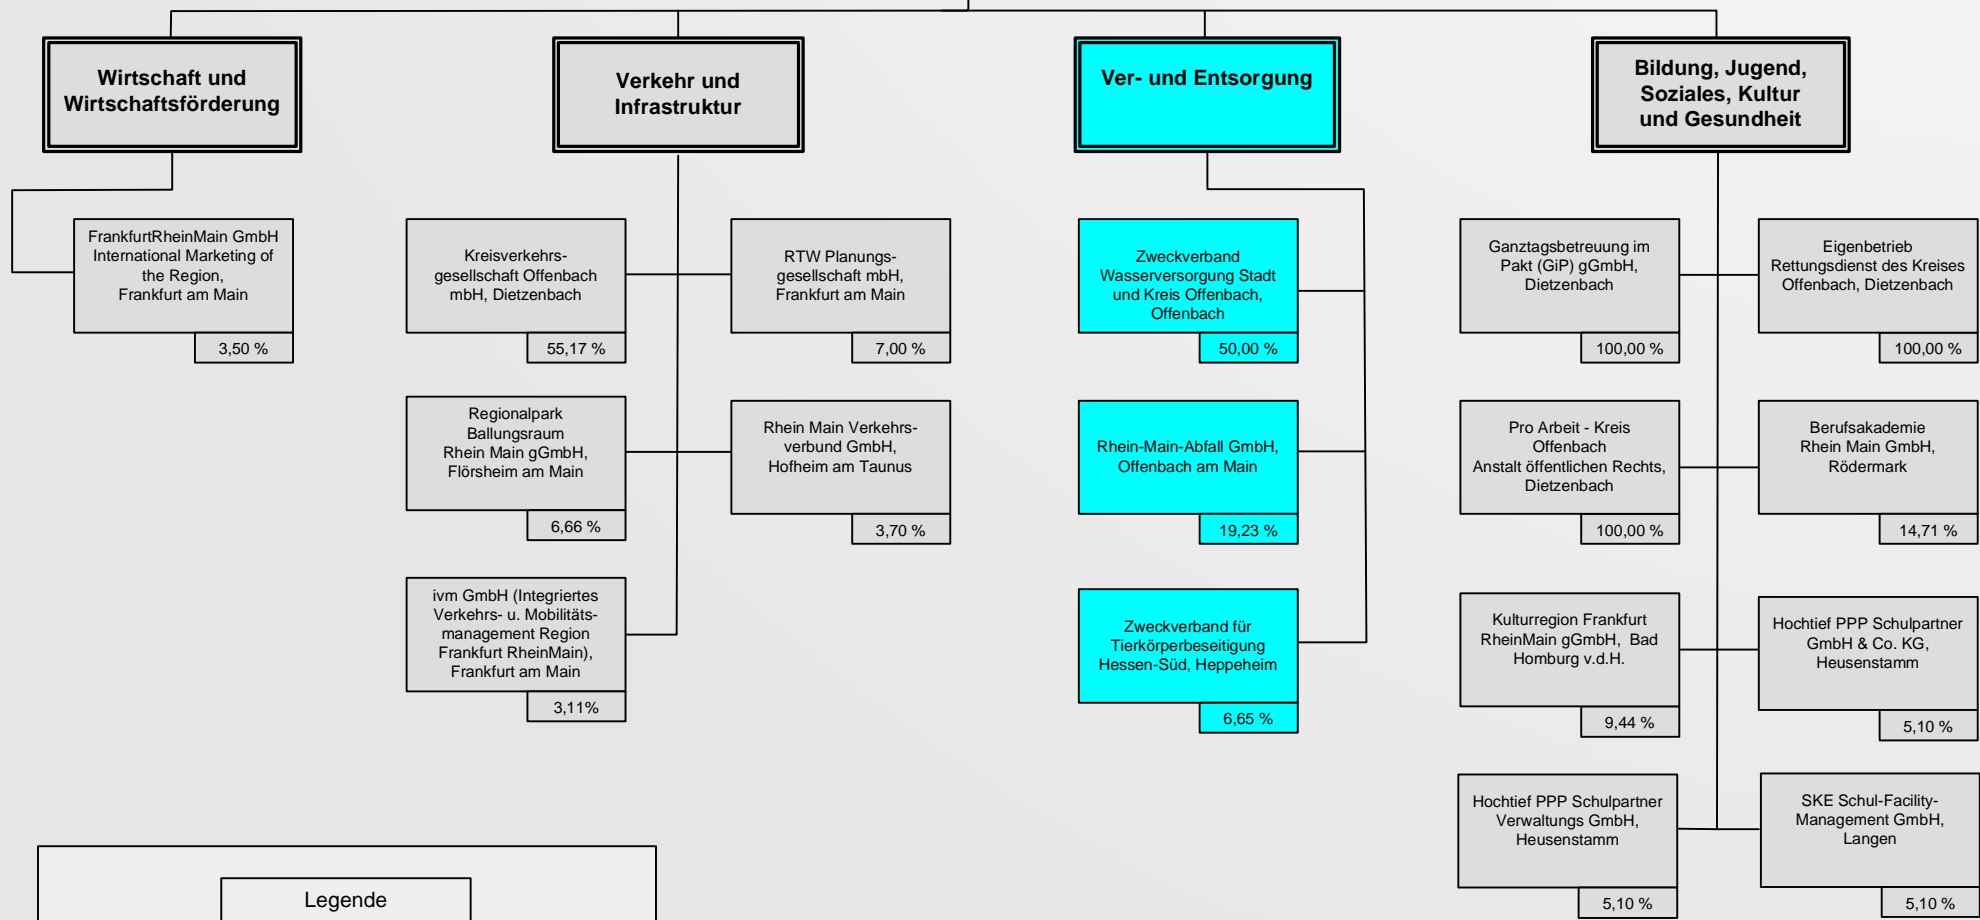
Wirtschaft und Wirtschaftsförderung

FrankfurtRheinMain GmbH International Marketing of the Region, Frankfurt am Main
3,50 %

Verkehr und Infrastruktur

Kreisverkehrsgesellschaft Offenbach mbH, Dietzenbach
55,17 %

RTW Planungsgesellschaft mbH, Frankfurt am Main
7,00 %

Regionalpark Ballungsraum Rhein Main gGmbH, Flörsheim am Main
6,66 %

Rhein Main Verkehrsverbund GmbH, Hofheim am Taunus
3,70 %

ivm GmbH (Integriertes Verkehrs- u. Mobilitätsmanagement Region Frankfurt RheinMain), Frankfurt am Main
3,11%

Ver- und Entsorgung

Zweckverband Wasserversorgung Stadt und Kreis Offenbach, Offenbach
50,00 %

Rhein-Main-Abfall GmbH, Offenbach am Main
19,23 %

Zweckverband für Tierkörperbeseitigung Hessen-Süd, Heppeheim
6,65 %

Bildung, Jugend, Soziales, Kultur und Gesundheit

Ganztagsbetreuung im Pakt (GiP) gGmbH, Dietzenbach
100,00 %

Eigenbetrieb Rettungsdienst des Kreises Offenbach, Dietzenbach
100,00 %

Pro Arbeit - Kreis Offenbach Anstalt öffentlichen Rechts, Dietzenbach
100,00 %

Berufsakademie Rhein Main GmbH, Rödermark
14,71 %

Kulturregion Frankfurt RheinMain gGmbH, Bad Homburg v.d.H.
9,44 %

Hochtief PPP Schulpartner GmbH & Co. KG, Heusenstamm
5,10 %

Hochtief PPP Schulpartner Verwaltungs GmbH, Heusenstamm
5,10 %

SKE Schul-Facility-Management GmbH, Langen
5,10 %

Legende